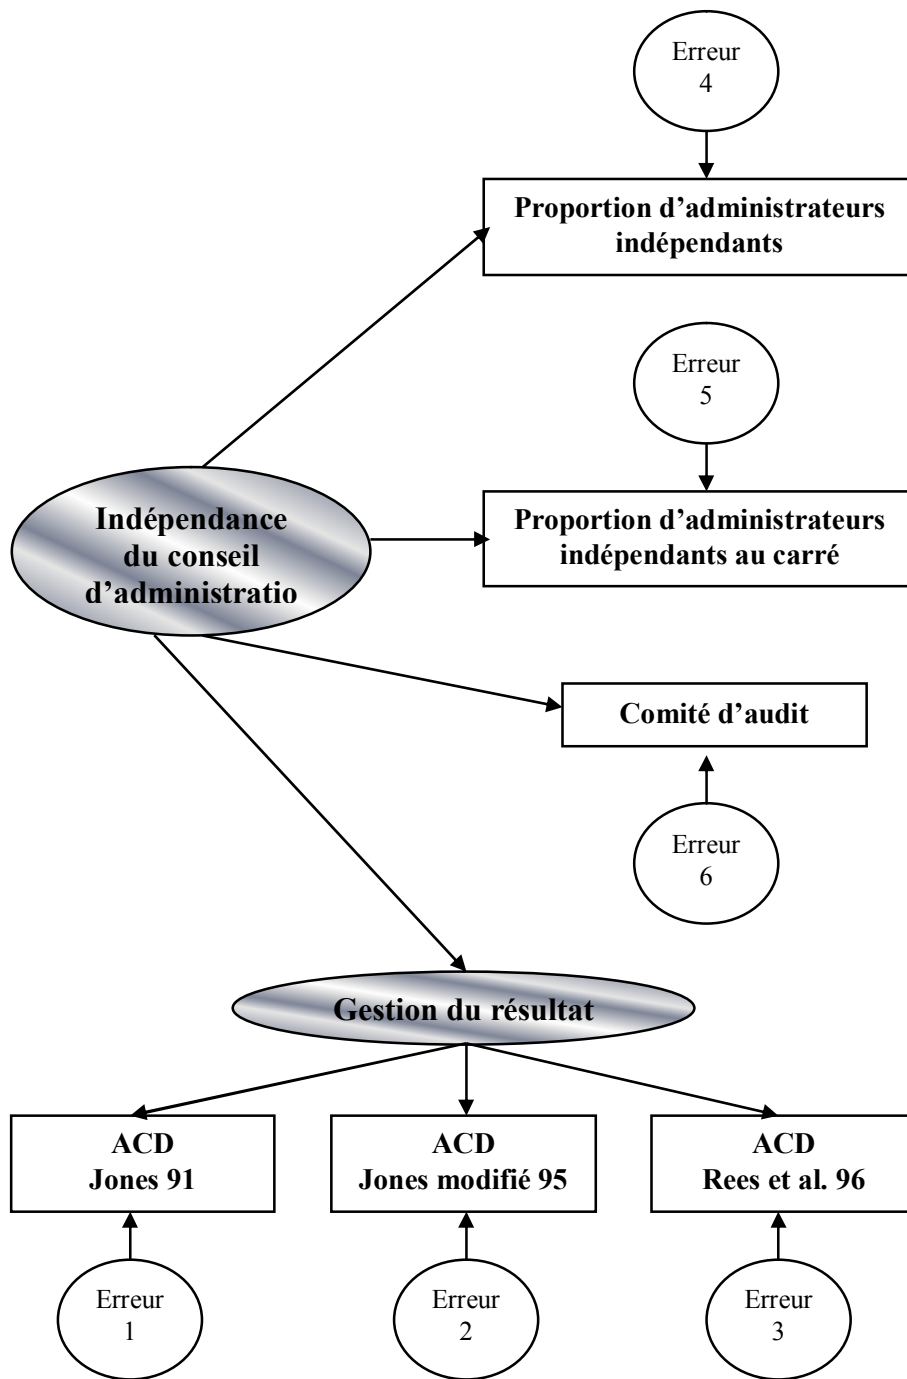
Erreur 4

Proportion d'administrateurs indépendants

Erreur 5

Indépendance du conseil d'administratio

Proportion d'administrateurs indépendants au carré

Comité d'audit

Erreur 6

Gestion du résultat

ACD Jones 91

ACD Jones modifié 95

ACD Rees et al. 96

Erreur 1

Erreur 2

Erreur 3